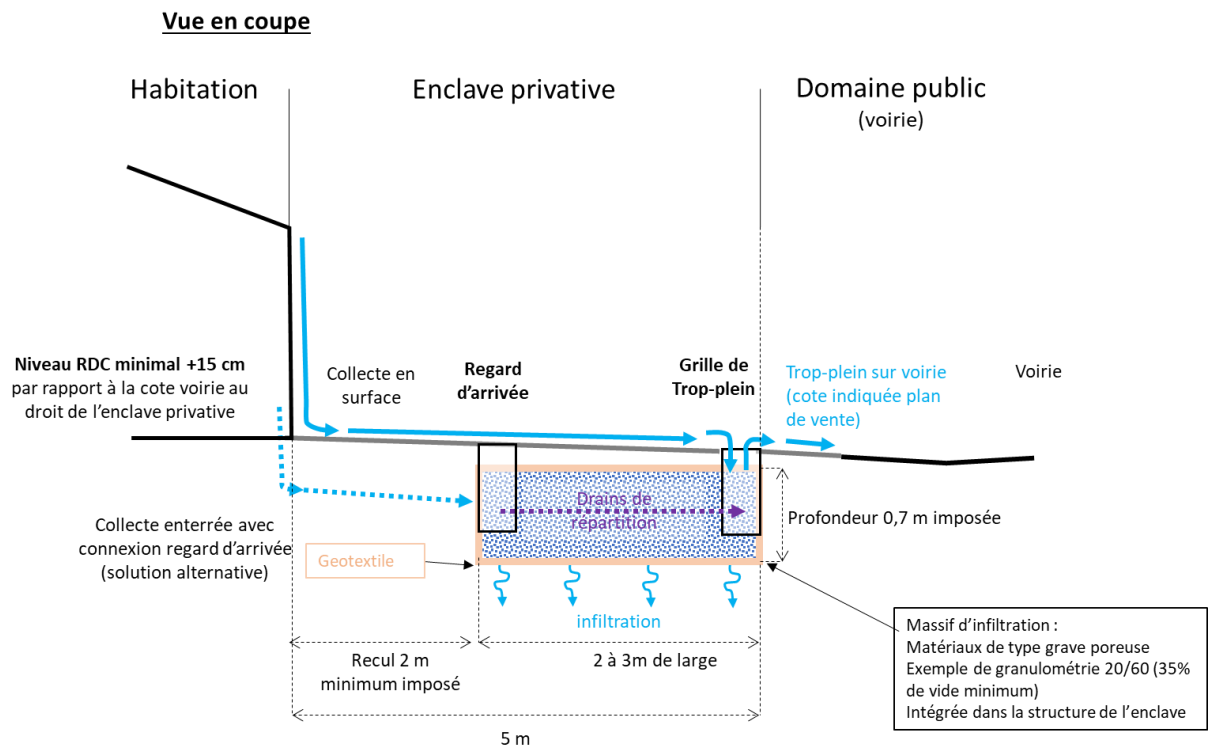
Vue en coupe

Habitation

Enclave privative

Domaine public
(voirie)

Niveau RDC minimal +15 cm par rapport à la cote voirie au droit de l'enclave privative

Collecte en surface

Regard d'arrivée

Grille de Trop-plein

Trop-plein sur voirie (cote indiquée plan de vente)

Voirie

Drains de répartition

Profondeur 0,7 m imposée

Collecte enterrée avec connexion regard d'arrivée (solution alternative)

Geotextile

infiltration

Massif d'infiltration :
Matériaux de type grave poreuse
Exemple de granulométrie 20/60 (35% de vide minimum)
Intégrée dans la structure de l'enclave

Recul 2 m minimum imposé

2 à 3m de large

5 m